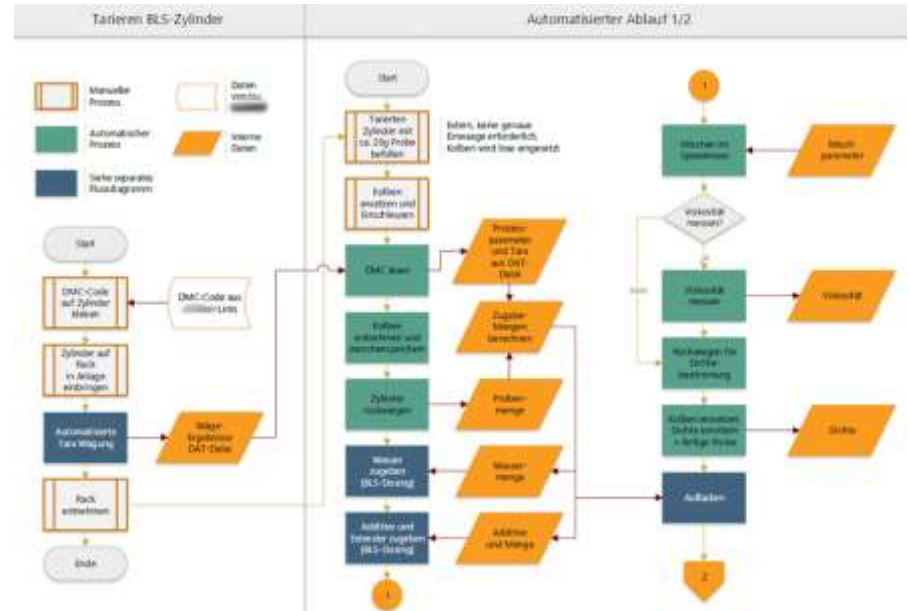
Tarieren BLS-Zylinder

Automatisierter Ablauf 1/2

Manueller Prozess

Daten von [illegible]

Automatischer Prozess

Interne Daten

Siehe separates Flussdiagramm

Start

DMC-Code auf Zylinder kleben

DMC-Code aus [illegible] Liste

Zylinder auf Rack in Anlage einbringen

Automatisierte Tara Wägung

Wäge-Ergebnisse DAT-Datei

Rack entnehmen

Ende

Start

Tarierten Zylinder mit ca. 20g Probe befüllen

Extern, keine genaue Einwaage erforderlich, Kolben wird lose angesetzt

Kolben ansetzen und Einschleusen

DMC lesen

Prozess-parameter und Tara aus DAT-Datei

Kolben entnehmen und zwischenspeichern

Zugabe-Mengen berechnen

Zylinder rückwägen

Proben-menge

Wasser zugeben (BLS-Dosing)

Wasser-menge

Additive und Emerder zugeben (BLS-Dosing)

Additive und Menge

1

1

Mischen im Speedmixer

Misch-parameter

Viskosität messen?

Nein

Ja

Viskosität messen

Viskosität

Rücklaufen für Dichte-bestimmung

Kolben ansetzen, Dichte ermitteln + fertige Probe

Dichte

Aufladen

2